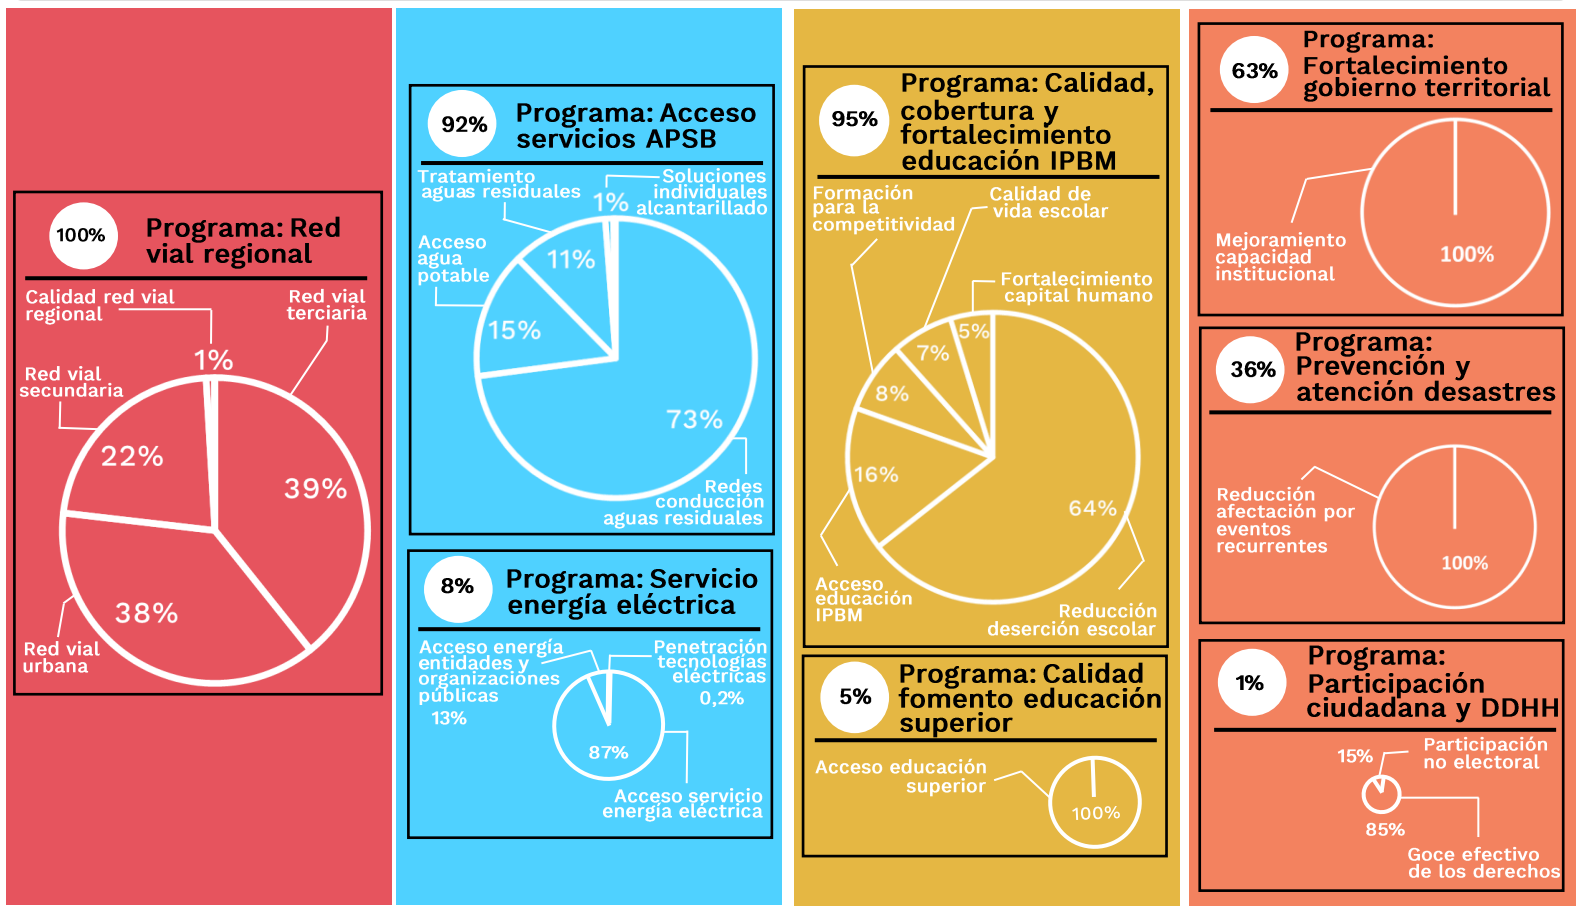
100%
Programa: Red vial regional

Calidad red vial regional
Red vial terciaria
1%
Red vial secundaria
22%
39%
38%
Red vial urbana

92%
Programa: Acceso servicios APSB

Tratamiento aguas residuales
Soluciones individuales alcantarillado
1%
Acceso agua potable
11%
15%
73%
Redes conducción aguas residuales

8%
Programa: Servicio energía eléctrica

Acceso energía entidades y organizaciones públicas
13%
Penetración tecnologías eléctricas
0,2%
87%
Acceso servicio energía eléctrica

95%
Programa: Calidad, cobertura y fortalecimiento educación IPBM

Formación para la competitividad
Calidad de vida escolar
Fortalecimiento capital humano
5%
7%
8%
16%
64%
Acceso educación IPBM
Reducción deserción escolar

5%
Programa: Calidad fomento educación superior

Acceso educación superior
100%

63%
Programa: Fortalecimiento gobierno territorial

Mejoramiento capacidad institucional
100%

36%
Programa: Prevención y atención desastres

Reducción afectación por eventos recurrentes
100%

1%
Programa: Participación ciudadana y DDHH

15%
Participación no electoral
85%
Goce efectivo de los derechos